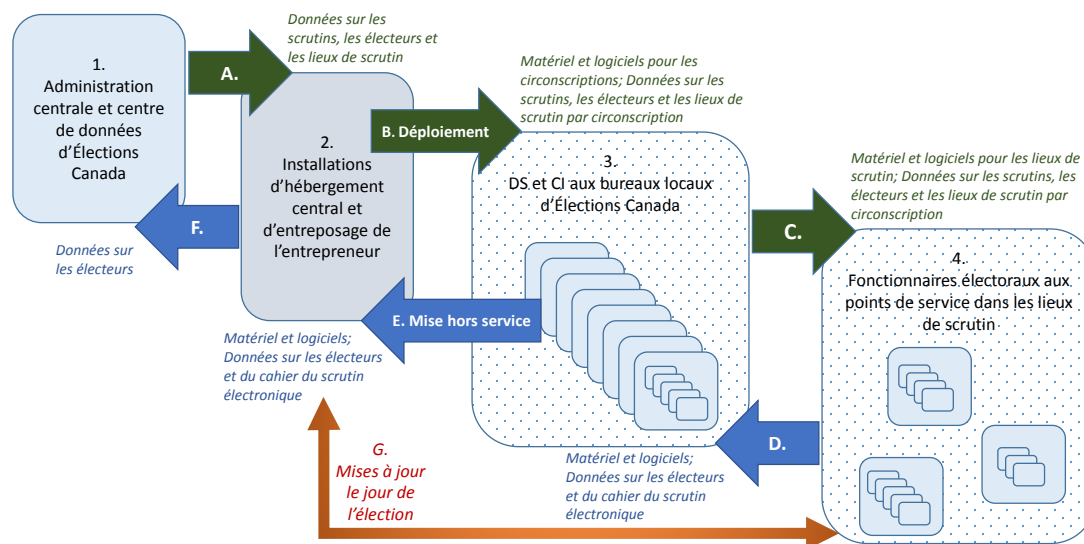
1. Administration centrale et centre de données d'Élections Canada

A.

Données sur les scrutins, les électeurs et les lieux de scrutin

2. Installations d'hébergement central et d'entreposage de l'entrepreneur

B. Déploiement

Matériel et logiciels pour les circonscriptions; Données sur les scrutins, les électeurs et les lieux de scrutin par circonscription

3. DS et CI aux bureaux locaux d'Élections Canada

Matériel et logiciels pour les lieux de scrutin; Données sur les scrutins, les électeurs et les lieux de scrutin par circonscription

C.

4. Fonctionnaires électoraux aux points de service dans les lieux de scrutin

F.

Données sur les électeurs

E. Mise hors service

Matériel et logiciels; Données sur les électeurs et du cahier du scrutin électronique

D.

Matériel et logiciels; Données sur les électeurs et du cahier du scrutin électronique

G. Mises à jour le jour de l'élection